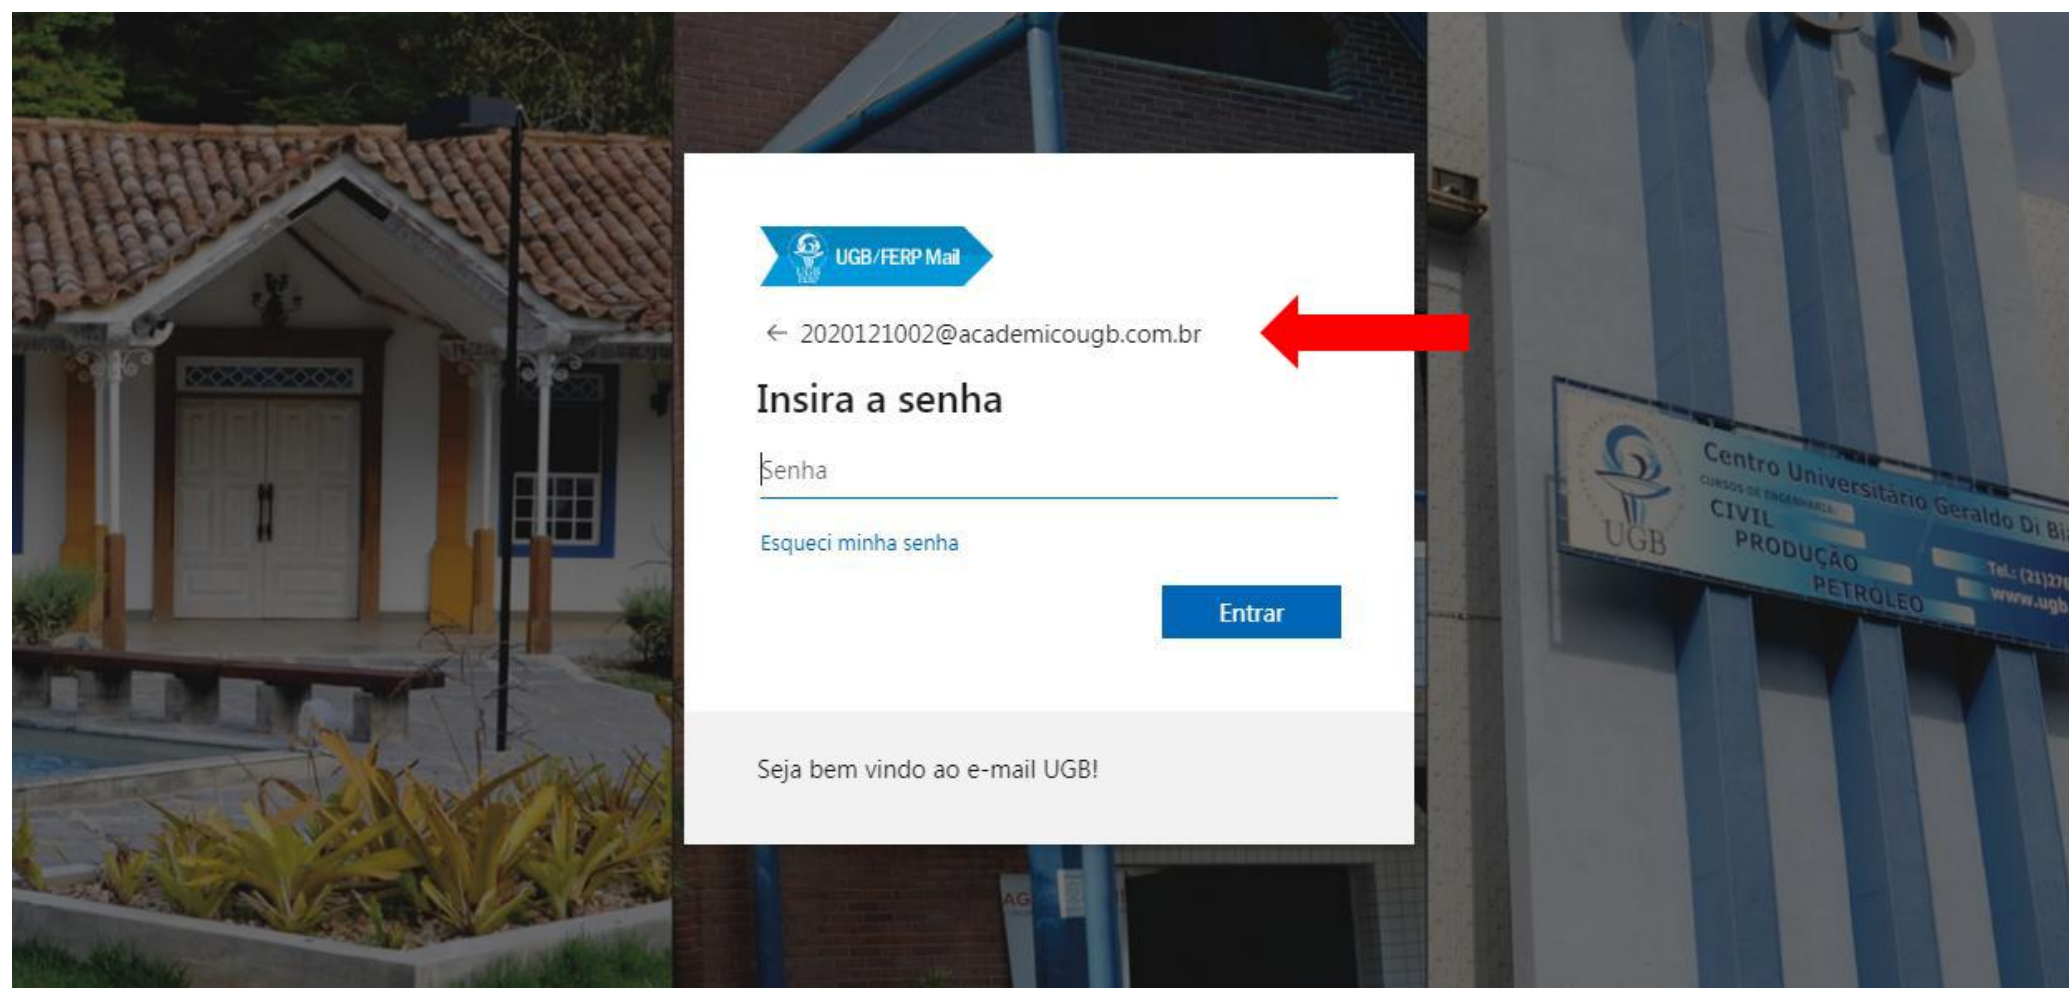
UGB/FERP Mail

← 2020121002@academicougb.com.br

Insira a senha

Senha

Esqueci minha senha

Entrar

Seja bem vindo ao e-mail UGB!

UGB

Centro Universitário Geraldo Di Bi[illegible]

CURSOS DE ENGENHARIA

CIVIL

PRODUÇÃO

PETRÓLEO

Tel.: (21)2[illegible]

www.ugb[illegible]